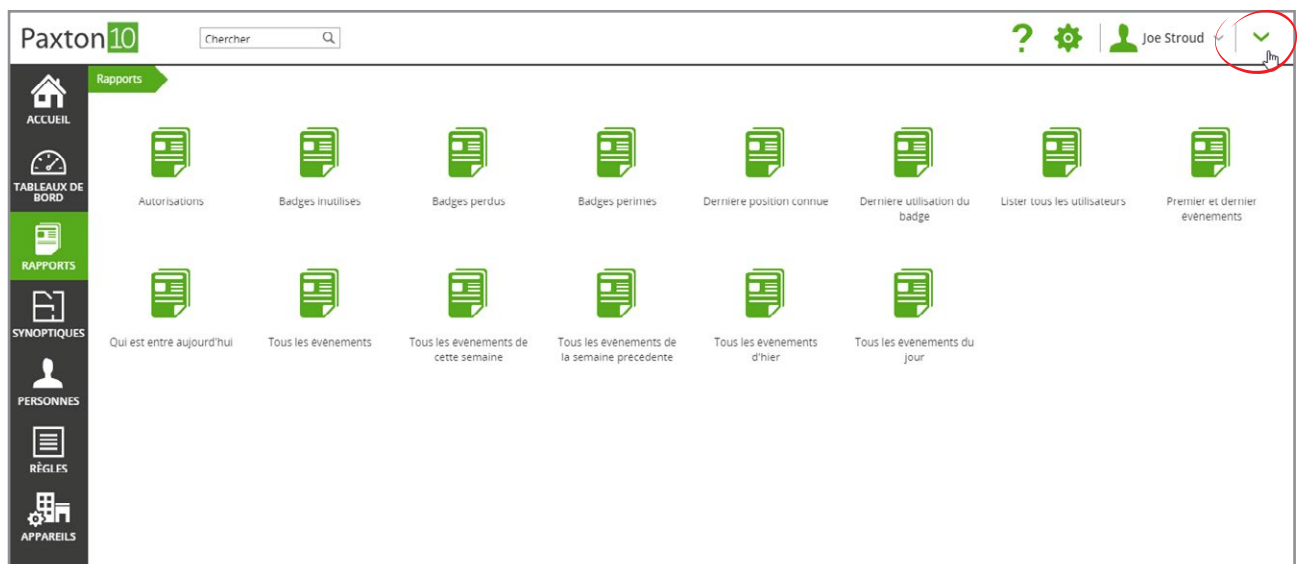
Paxton10

Chercher

Joe Stroud

ACCUEIL

TABLEAUX DE BORD

RAPPORTS

SYNOPTIQUES

PERSONNES

RÈGLES

APPAREILS

Rapports

Autorisations

Badges inutilisés

Badges perdus

Badges périmés

Dernière position connue

Dernière utilisation du badge

Lister tous les utilisateurs

Premier et dernier événements

Qui est entré aujourd'hui

Tous les événements

Tous les événements de cette semaine

Tous les événements de la semaine précédente

Tous les événements d'hier

Tous les événements du jour